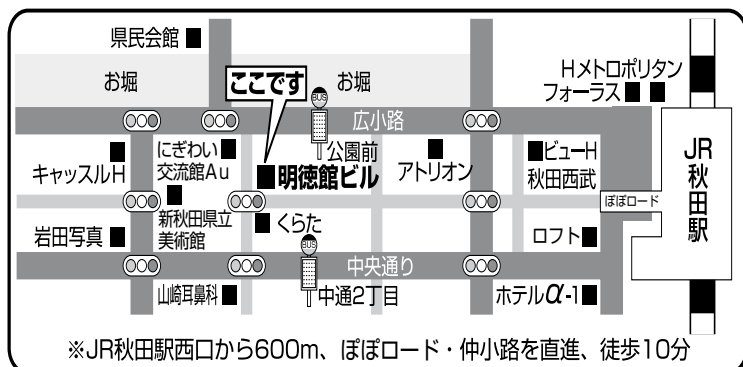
県民会館
お堀
ここです
お堀
Hメトロポリタン
フォーラス
BUS
広小路
にぎわい
交流館Au
公園前
明徳館ビル
アトリオン
ビューH
秋田西武
キャッスルH
JR
秋田駅
ぽぽロード
新秋田県立
美術館
くらた
岩田写真
ロフト
BUS
中央通り
山崎耳鼻科
中通2丁目
ホテル$\alpha$-1
※JR秋田駅西口から600m、ぽぽロード・仲小路を直進、徒歩10分